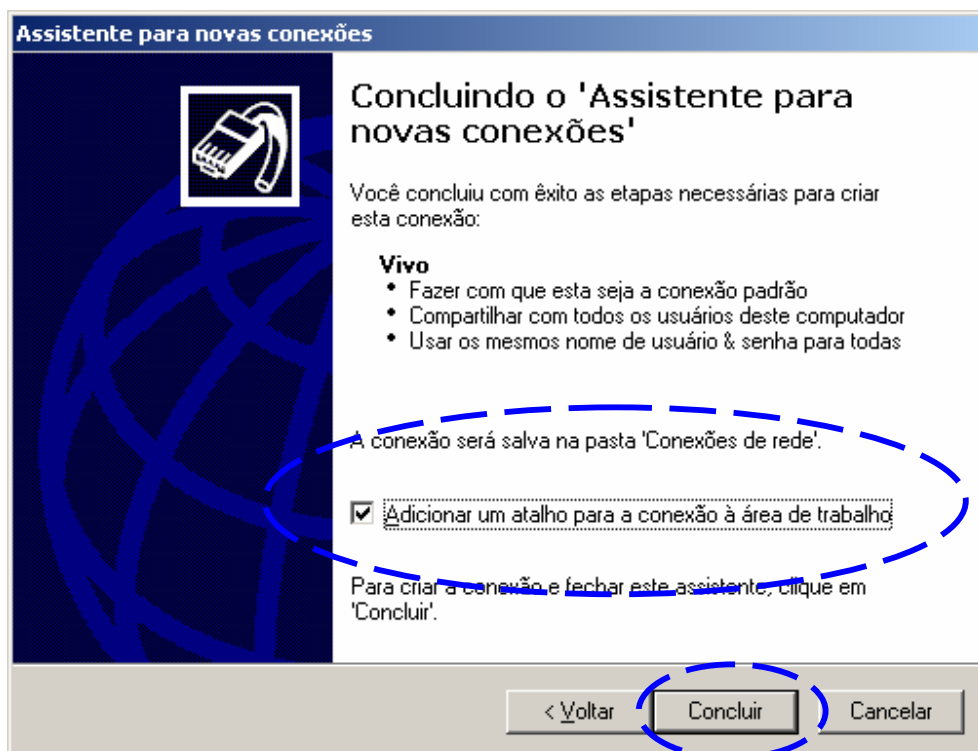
Assistente para novas conexões

Concluindo o 'Assistente para novas conexões'

Você concluiu com êxito as etapas necessárias para criar esta conexão:

**Vivo**
• Fazer com que esta seja a conexão padrão
• Compartilhar com todos os usuários deste computador
• Usar os mesmos nome de usuário & senha para todas

A conexão será salva na pasta 'Conexões de rede'.

☑ Adicionar um atalho para a conexão à área de trabalho

Para criar a conexão e fechar este assistente, clique em 'Concluir'.

< Voltar | Concluir | Cancelar